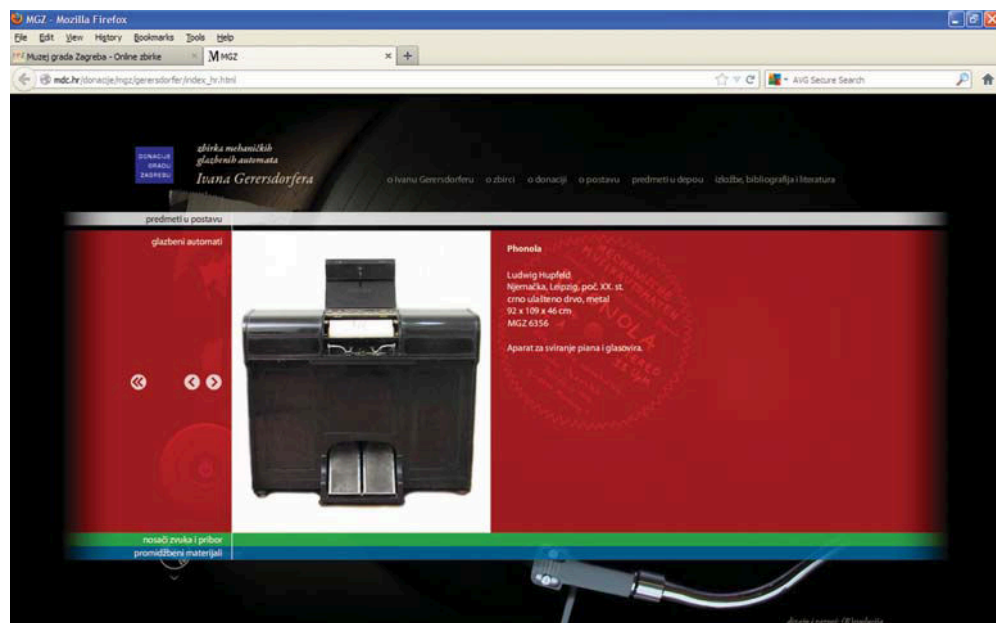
MGZ - Mozilla Firefox

File Edit View History Bookmarks Tools Help

Muzej grada Zagreba - Online zbirke

MGZ

mdc.hr/donacije/mgz/gerersdorfer/index_hr.html

AVG Secure Search

DONACIJE GRADU ZAGREBU

zbirka mehaničkih glazbenih automata
Ivana Gerersdorfera

o Ivanu Gerersdorferu o zbirci o donaciji o postavu predmeti u depou izložbe, bibliografija i literatura

predmeti u postavu

glazbeni automati

Phonola

Ludwig Hupfeld
Njemačka, Leipzig, poč. XX. st.
crno ulašteno drvo, metal
92 x 109 x 46 cm
MGZ 6356

Aparat za sviranje piana i glasovira.

nosači zvuka i pribor
promidžbeni materijali

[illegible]